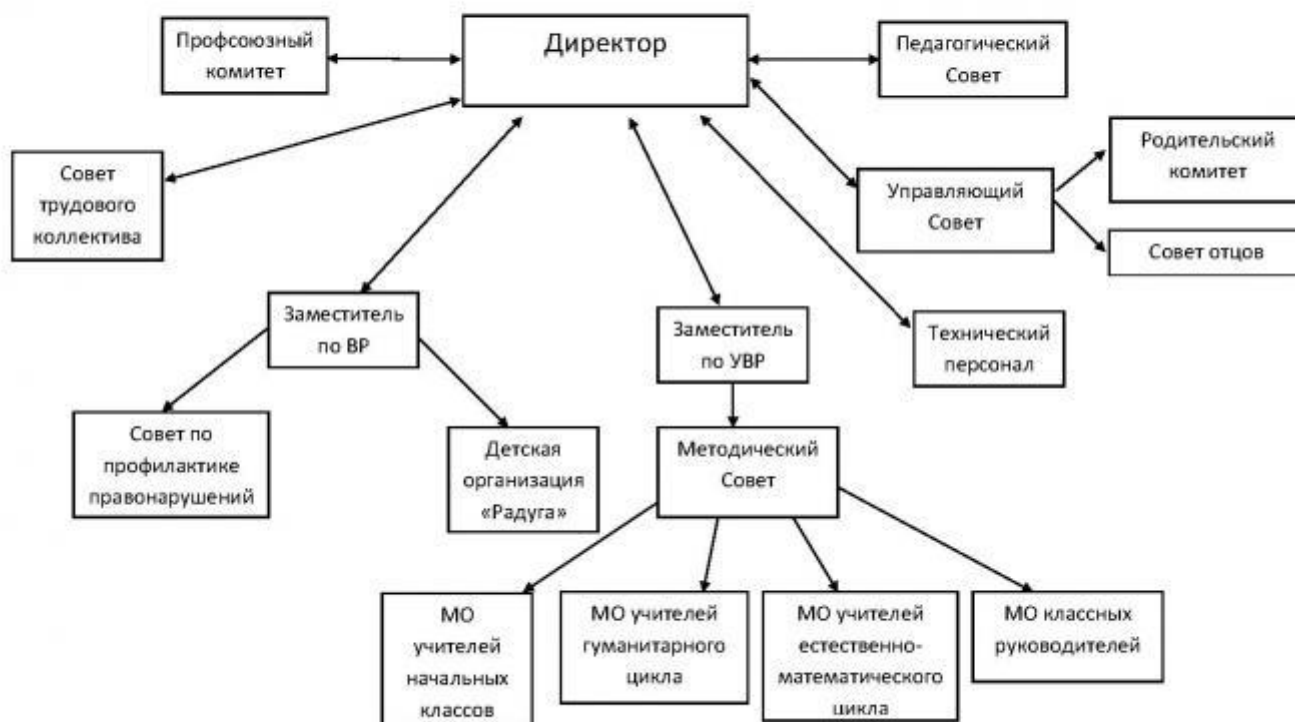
Профсоюзный комитет

Директор

Педагогический Совет

Совет трудового коллектива

Родительский комитет

Управляющий Совет

Совет отцов

Заместитель по ВР

Заместитель по УВР

Технический персонал

Совет по профилактике правонарушений

Детская организация «Радуга»

Методический Совет

МО учителей начальных классов

МО учителей гуманитарного цикла

МО учителей естественно-математического цикла

МО классных руководителей